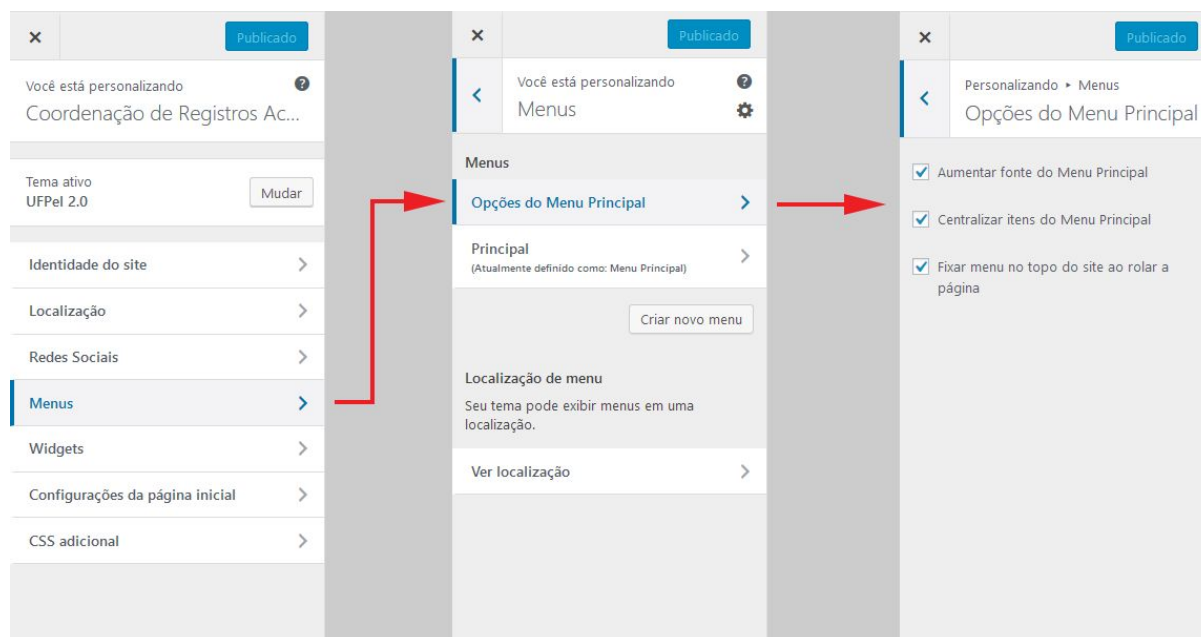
×

Publicado

Você está personalizando

Coordenação de Registros Ac...

Tema ativo
UFPel 2.0

Mudar

Identidade do site

Localização

Redes Sociais

Menus

Widgets

Configurações da página inicial

CSS adicional

×

Publicado

Você está personalizando

Menus

Menus

Opções do Menu Principal

Principal
(Atualmente definido como: Menu Principal)

Criar novo menu

Localização de menu

Seu tema pode exibir menus em uma localização.

Ver localização

×

Publicado

Personalizando ▸ Menus

Opções do Menu Principal

Aumentar fonte do Menu Principal

Centralizar itens do Menu Principal

Fixar menu no topo do site ao rolar a página